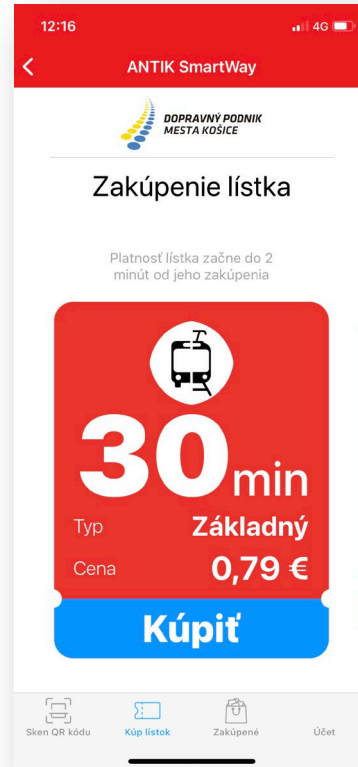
12:16

4G

<

ANTIK SmartWay

DOPRAVNÝ PODNIK MESTA KOŠICE

Zakúpenie lístka

Platnosť lístka začne do 2 minút od jeho zakúpenia

30 min

Typ Základný

Cena 0,79 €

Kúpiť

Sken QR kódu

Kúp lístok

Zakúpené

Účet